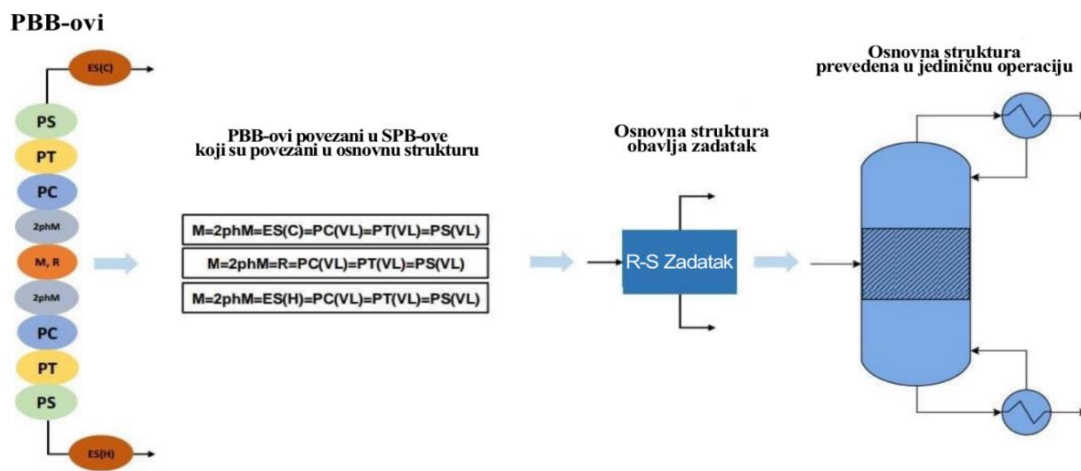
PBB-ovi

ES(C)

PS

PT

PC

2phM

M, R

2phM

PC

PT

PS

ES(H)

PBB-ovi povezani u SPB-ove koji su povezani u osnovnu strukturu

M=2phM=ES(C)=PC(VL)=PT(VL)=PS(VL)

M=2phM=R=PC(VL)=PT(VL)=PS(VL)

M=2phM=ES(H)=PC(VL)=PT(VL)=PS(VL)

Osnovna struktura obavlja zadatak

R-S Zadatak

Osnovna struktura prevedena u jediničnu operaciju